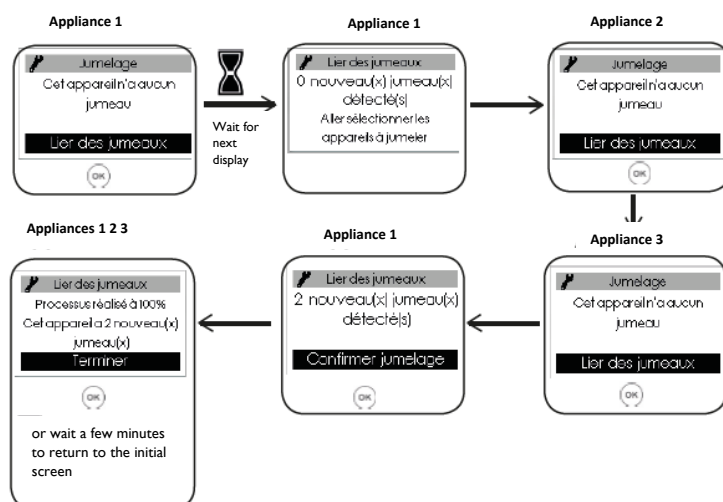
Appliance 1

Jumelage
Cet appareil n'a aucun jumeau
Lier des jumeaux
OK

Wait for next display

Appliance 1

Lier des jumeaux
0 nouveau(x) jumeau(x) détecté(s)
Aller sélectionner les appareils à jumeler

Appliance 2

Jumelage
Cet appareil n'a aucun jumeau
Lier des jumeaux
OK

Appliance 3

Jumelage
Cet appareil n'a aucun jumeau
Lier des jumeaux
OK

Appliance 1

Lier des jumeaux
2 nouveau(x) jumeau(x) détecté(s)
Confirmer jumelage
OK

Appliances 1 2 3

Lier des jumeaux
Processus réalisé à 100%
Cet appareil a 2 nouveau(x) jumeau(x)
Terminer
OK

or wait a few minutes to return to the initial screen